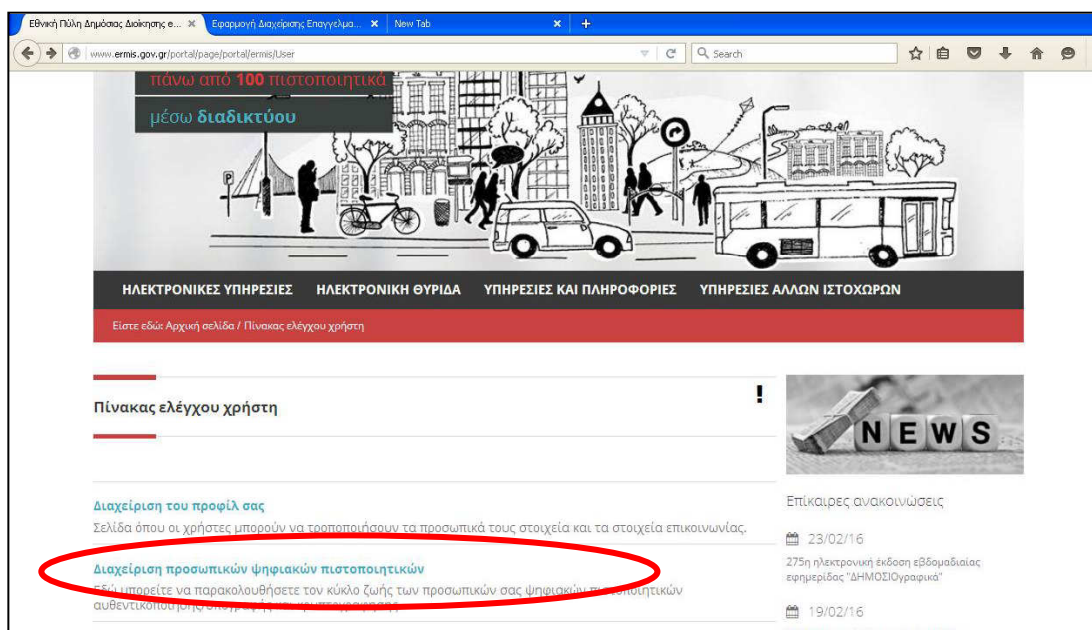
Εθνική Πύλη Δημόσιας Διοίκησης e... ×
Εφαρμογή Διαχείρισης Επαγγελμα... ×
New Tab ×
+

www.ermis.gov.gr/portal/page/portal/ermis/User
Search

πάνω από 100 πιστοποιητικά
μέσω διαδικτύου

ΗΛΕΚΤΡΟΝΙΚΕΣ ΥΠΗΡΕΣΙΕΣ
ΗΛΕΚΤΡΟΝΙΚΗ ΘΥΡΙΔΑ
ΥΠΗΡΕΣΙΕΣ ΚΑΙ ΠΛΗΡΟΦΟΡΙΕΣ
ΥΠΗΡΕΣΙΕΣ ΑΛΛΩΝ ΙΣΤΟΧΩΡΩΝ

Είστε εδώ: Αρχική σελίδα / Πίνακας ελέγχου χρήστη

Πίνακας ελέγχου χρήστη

!

NEWS

Διαχείριση του προφίλ σας
Σελίδα όπου οι χρήστες μπορούν να τροποποιήσουν τα προσωπικά τους στοιχεία και τα στοιχεία επικοινωνίας.

Διαχείριση προσωπικών ψηφιακών πιστοποιητικών
Εδώ μπορείτε να παρακολουθήσετε τον κύκλο ζωής των προσωπικών σας ψηφιακών πιστοποιητικών αυθεντικοποίησης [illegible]

Επίκαιρες ανακοινώσεις

23/02/16
275η ηλεκτρονική έκδοση εβδομαδιαίας εφημερίδας "ΔΗΜΟΣΙΟγραφικά"

19/02/16